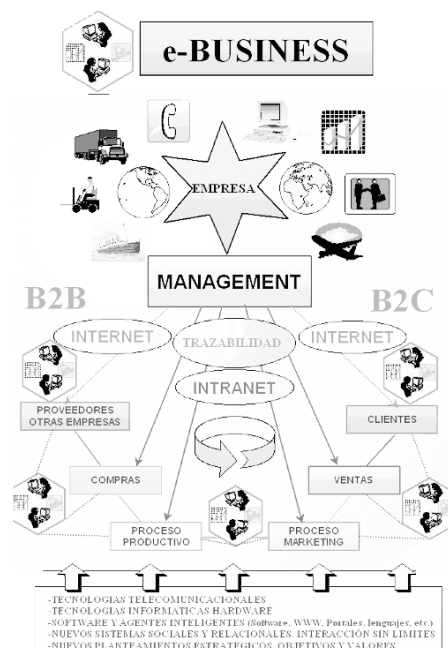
e-BUSINESS

EMPRESA

MANAGEMENT

B2B

B2C

INTERNET

TRAZABILIDAD

INTERNET

INTRANET

PROVEEDORES OTRAS EMPRESAS

CLIENTES

COMPRAS

VENTAS

PROCESO PRODUCTIVO

PROCESO MARKETING

-TECNOLOGIAS TELECOMUNICACIONALES
-TECNOLOGIAS INFORMATICAS HARDWARE
-SOFTWARE Y AGENTES INTELIGENTES (Software, WWW, Portales, lenguajes, etc.)
-NUEVOS SISTEMAS SOCIALES Y RELACIONALES. INTERACCIÓN SIN LIMITES
-NUEVOS PLANTEAMIENTOS ESTRATEGICOS, OBJETIVOS Y VALORES